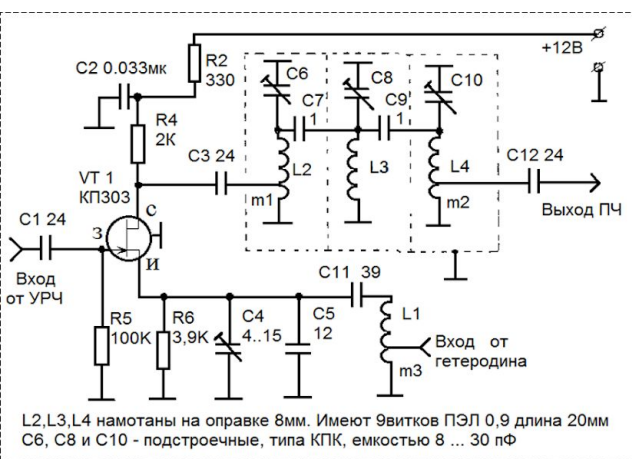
+12В
C2 0.033мк
R2
330
R4
2К
C6
C7
1
C8
C9
1
C10
C3 24
L2
L3
L4
C12 24
VT 1
КП303
С
m1
m2
Выход ПЧ
C1 24
З
И
Вход
от УРЧ
C11 39
L1
R5
100К
R6
3,9К
C4
4..15
C5
12
Вход от
гетеродина
m3

L2,L3,L4 намотаны на оправке 8мм. Имеют 9витков ПЭЛ 0,9 длина 20мм
C6, C8 и C10 - подстроечные, типа КПК, емкостью 8 ... 30 пФ